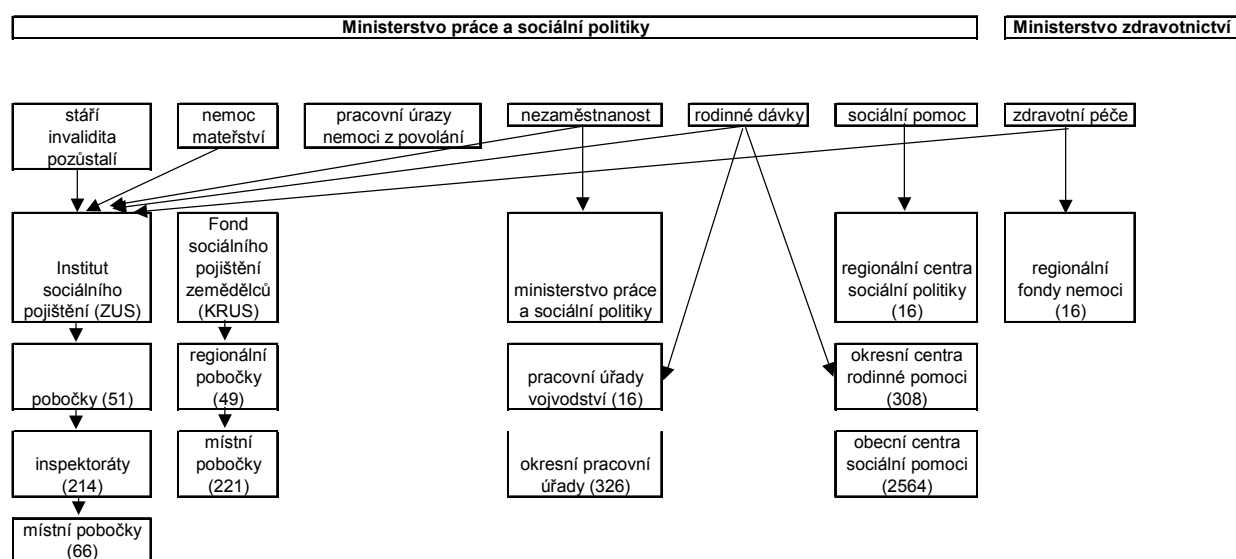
Ministerstvo práce a sociální politiky

Ministerstvo zdravotnictví

stáří invalidita pozůstalí

nemoc mateřství

pracovní úrazy nemoci z povolání

nezaměstnanost

rodinné dávky

sociální pomoc

zdravotní péče

Institut sociálního pojištění (ZUS)

Fond sociálního pojištění zemědělců (KRUS)

ministerstvo práce a sociální politiky

regionální centra sociální politiky (16)

regionální fondy nemoci (16)

pobočky (51)

regionální pobočky (49)

pracovní úřady vojvodství (16)

okresní centra rodinné pomoci (308)

inspektoráty (214)

místní pobočky (221)

okresní pracovní úřady (326)

obecní centra sociální pomoci (2564)

místní pobočky (66)